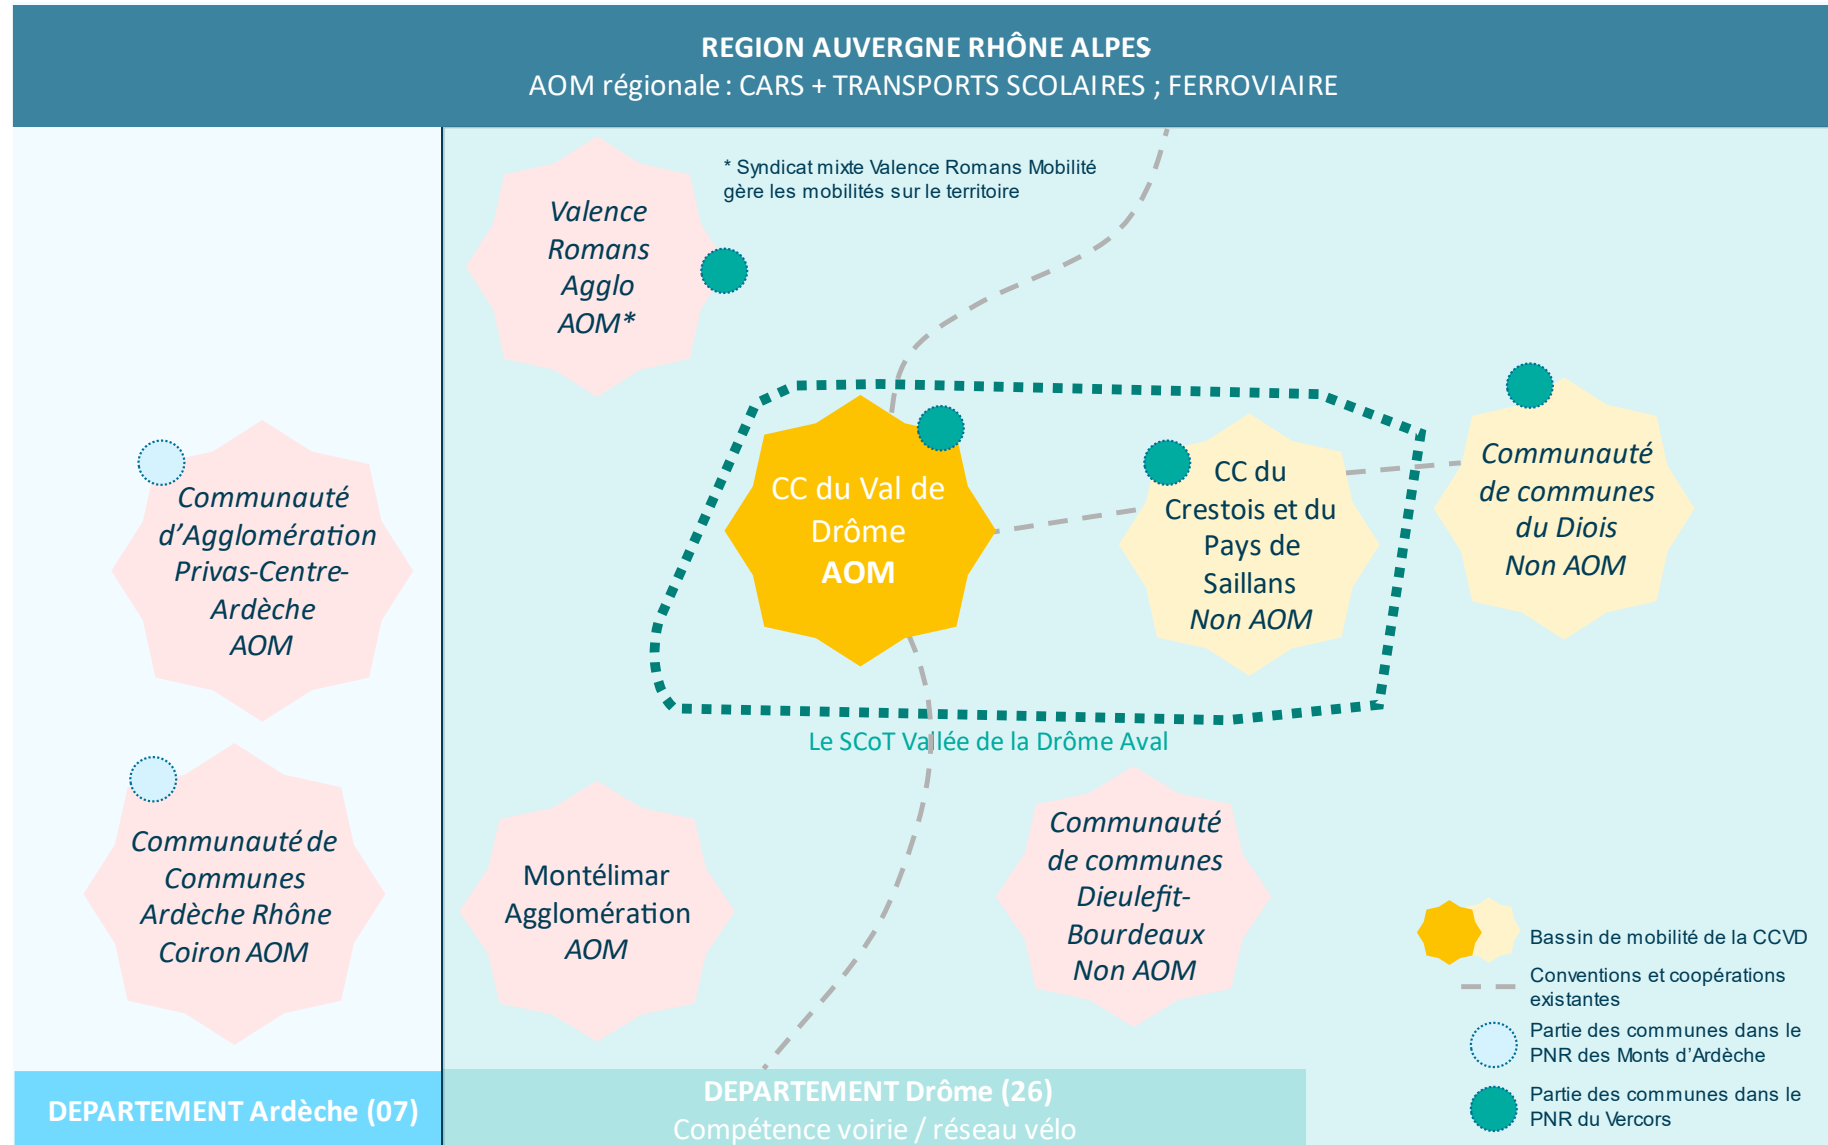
REGION AUVERGNE RHÔNE ALPES
AOM régionale : CARS + TRANSPORTS SCOLAIRES ; FERROVIAIRE

* Syndicat mixte Valence Romans Mobilité gère les mobilités sur le territoire

Valence Romans Agglo AOM*

Communauté d'Agglomération Privas-Centre-Ardèche AOM

CC du Val de Drôme AOM

CC du Crestois et du Pays de Saillans Non AOM

Communauté de communes du Diois Non AOM

Le SCoT Vallée de la Drôme Aval

Communauté de Communes Ardèche Rhône Coiron AOM

Montélimar Agglomération AOM

Communauté de communes Dieulefit-Bourdeaux Non AOM

Bassin de mobilité de la CCVD

Conventions et coopérations existantes

Partie des communes dans le PNR des Monts d'Ardèche

Partie des communes dans le PNR du Vercors

DEPARTEMENT Ardèche (07)

DEPARTEMENT Drôme (26)
Compétence voirie / réseau vélo